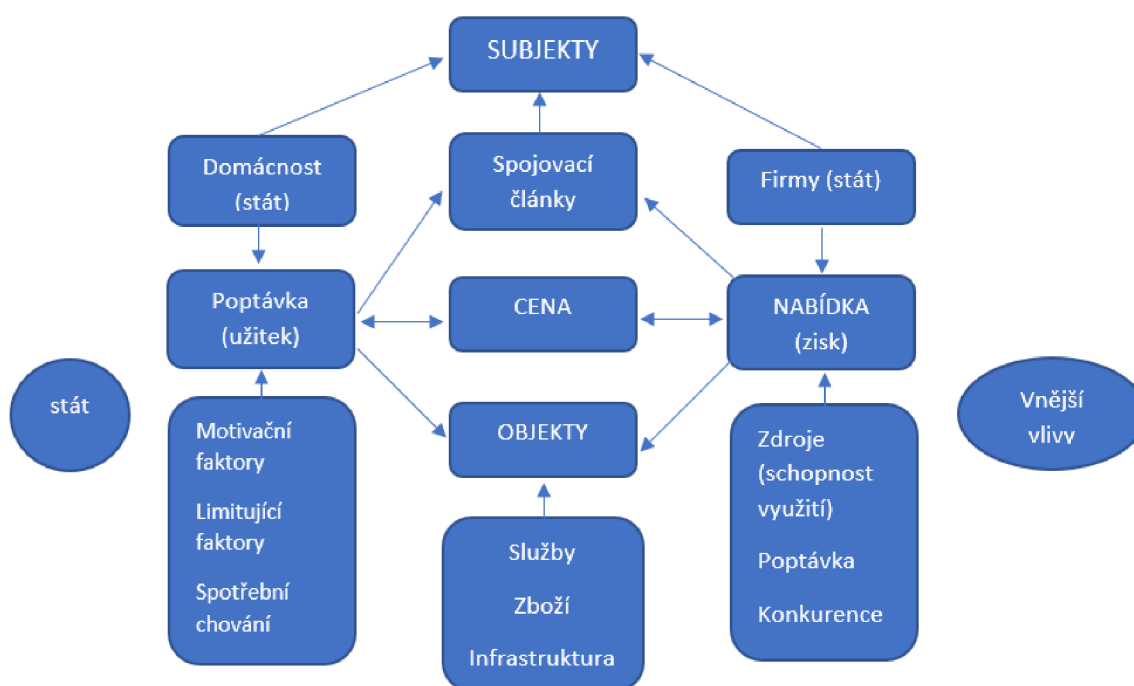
SUBJEKTY

Domácnost (stát)

Spojovací články

Firmy (stát)

Poptávka (užitek)

CENA

NABÍDKA (zisk)

stát

Motivační faktory

Limitující faktory

Spotřební chování

OBJEKTY

Služby

Zboží

Infrastruktura

Zdroje (schopnost využití)

Poptávka

Konkurence

Vnější vliv